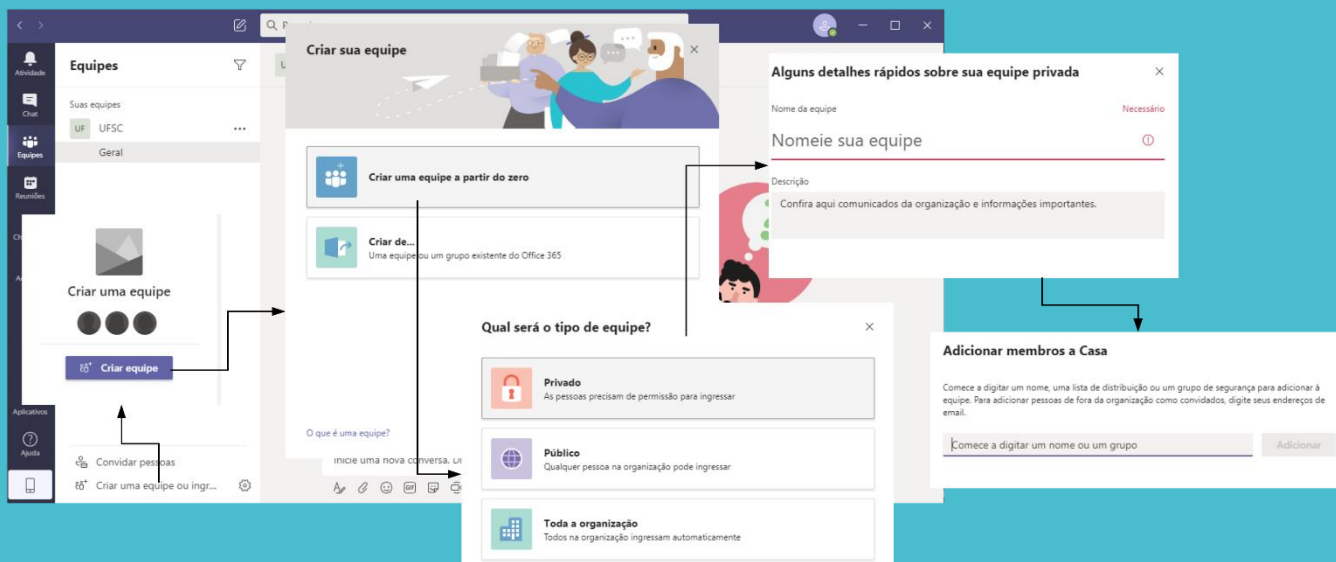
Atividade
Chat
Equipes
Reuniões
Aplicativos
Ajuda

Equipes

Suas equipes
UF UFSC
Geral

Criar uma equipe
Criar equipe

Convidar pessoas
Criar uma equipe ou ingr...

Criar sua equipe

Criar uma equipe a partir do zero

Criar de...
Uma equipe ou um grupo existente do Office 365

O que é uma equipe?

Inicie uma nova conversa. D

Qual será o tipo de equipe?

Privado
As pessoas precisam de permissão para ingressar

Público
Qualquer pessoa na organização pode ingressar

Toda a organização
Todos na organização ingressam automaticamente

Alguns detalhes rápidos sobre sua equipe privada

Nome da equipe
Necessário
Nomeie sua equipe

Descrição
Confira aqui comunicados da organização e informações importantes.

Adicionar membros a Casa

Comece a digitar um nome, uma lista de distribuição ou um grupo de segurança para adicionar à equipe. Para adicionar pessoas de fora da organização como convidados, digite seus endereços de email.

Comece a digitar um nome ou um grupo
Adicionar